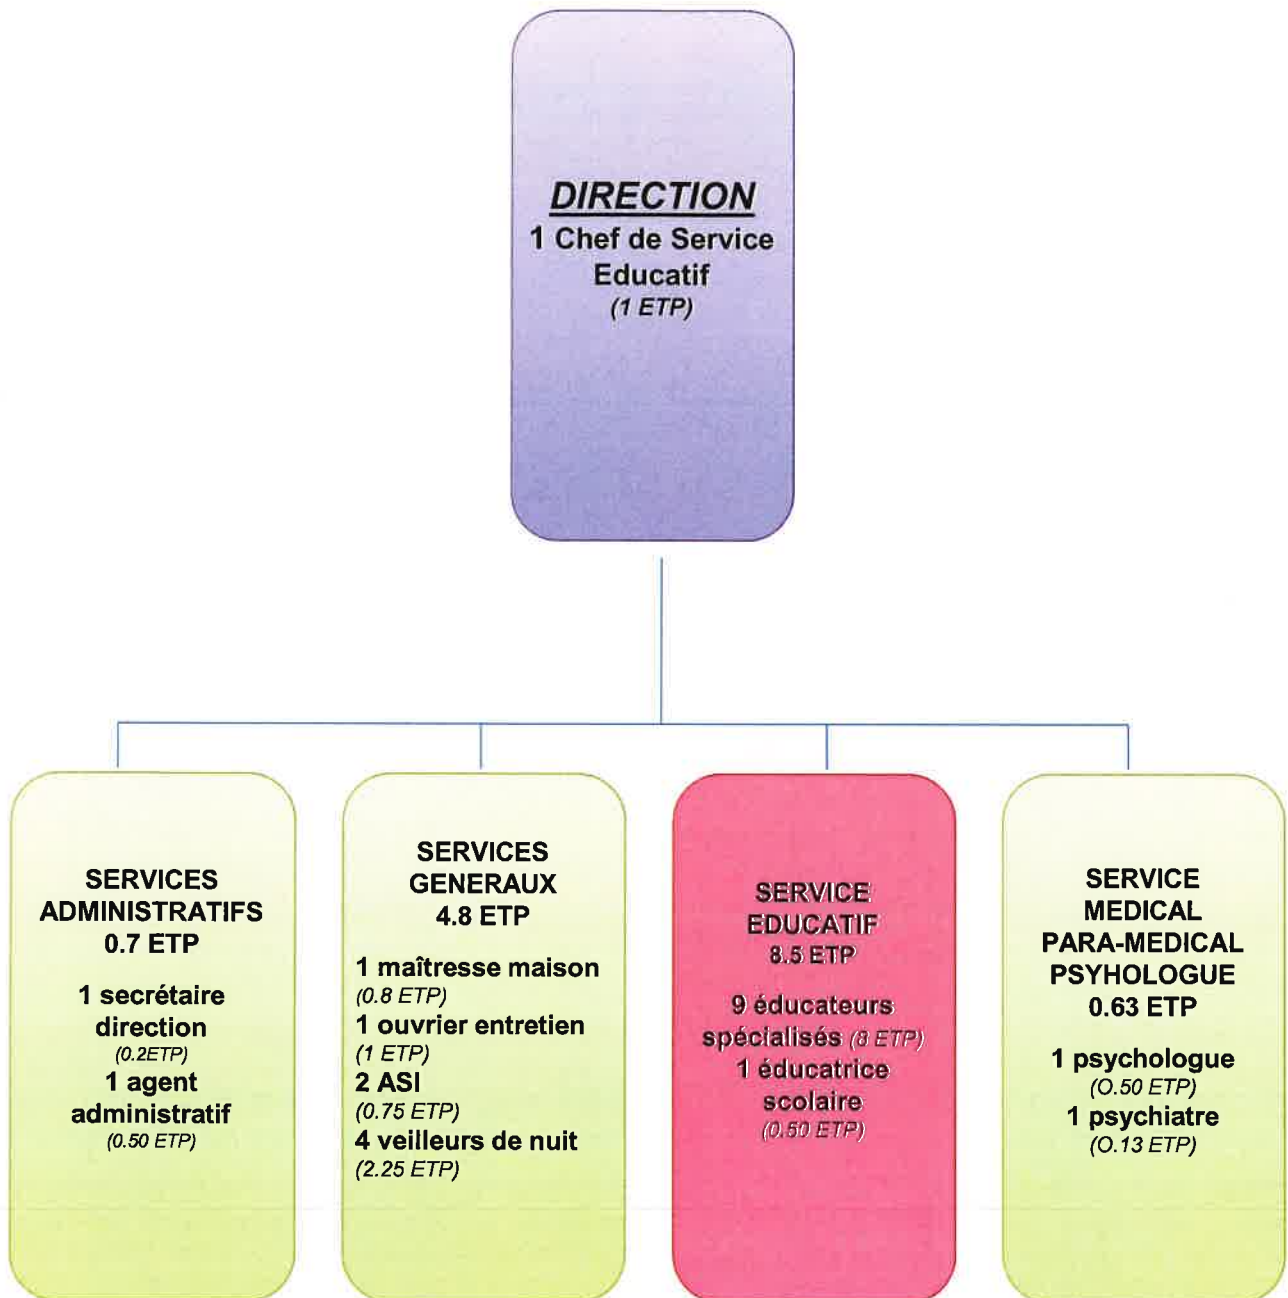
DIRECTION
1 Chef de Service Educatif
(1 ETP)

SERVICES ADMINISTRATIFS
0.7 ETP

1 secrétaire direction
(0.2ETP)
1 agent administratif
(0.50 ETP)

SERVICES GENERAUX
4.8 ETP

1 maîtresse maison
(0.8 ETP)
1 ouvrier entretien
(1 ETP)
2 ASI
(0.75 ETP)
4 veilleurs de nuit
(2.25 ETP)

SERVICE EDUCATIF
8.5 ETP

9 éducateurs spécialisés (8 ETP)
1 éducatrice scolaire
(0.50 ETP)

SERVICE MEDICAL PARA-MEDICAL PSYHOLOGUE
0.63 ETP

1 psychologue
(O.50 ETP)
1 psychiatre
(O.13 ETP)